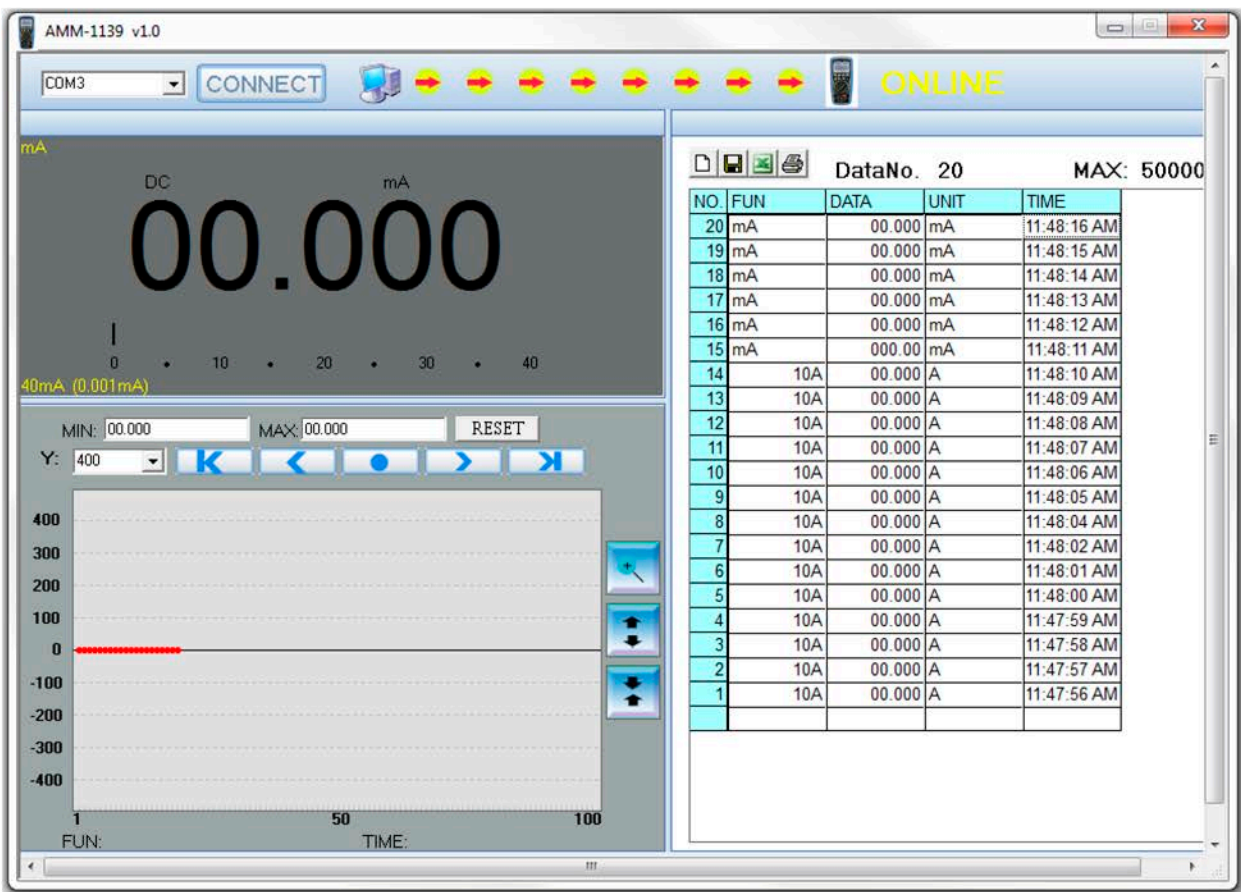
AMM-1139 v1.0

COM3 CONNECT ONLINE

mA

DC mA

00.000

0 10 20 30 40

40mA (0.001mA)

MIN: 00.000 MAX: 00.000 RESET

Y: 400

400
300
200
100
0
-100
-200
-300
-400

1 50 100

FUN: TIME:

DataNo. 20 MAX: 50000

| NO. | FUN | DATA | UNIT | TIME |
|---|---|---|---|---|
| 20 | mA | 00.000 | mA | 11:48:16 AM |
| 19 | mA | 00.000 | mA | 11:48:15 AM |
| 18 | mA | 00.000 | mA | 11:48:14 AM |
| 17 | mA | 00.000 | mA | 11:48:13 AM |
| 16 | mA | 00.000 | mA | 11:48:12 AM |
| 15 | mA | 000.00 | mA | 11:48:11 AM |
| 14 | 10A | 00.000 | A | 11:48:10 AM |
| 13 | 10A | 00.000 | A | 11:48:09 AM |
| 12 | 10A | 00.000 | A | 11:48:08 AM |
| 11 | 10A | 00.000 | A | 11:48:07 AM |
| 10 | 10A | 00.000 | A | 11:48:06 AM |
| 9 | 10A | 00.000 | A | 11:48:05 AM |
| 8 | 10A | 00.000 | A | 11:48:04 AM |
| 7 | 10A | 00.000 | A | 11:48:02 AM |
| 6 | 10A | 00.000 | A | 11:48:01 AM |
| 5 | 10A | 00.000 | A | 11:48:00 AM |
| 4 | 10A | 00.000 | A | 11:47:59 AM |
| 3 | 10A | 00.000 | A | 11:47:58 AM |
| 2 | 10A | 00.000 | A | 11:47:57 AM |
| 1 | 10A | 00.000 | A | 11:47:56 AM |